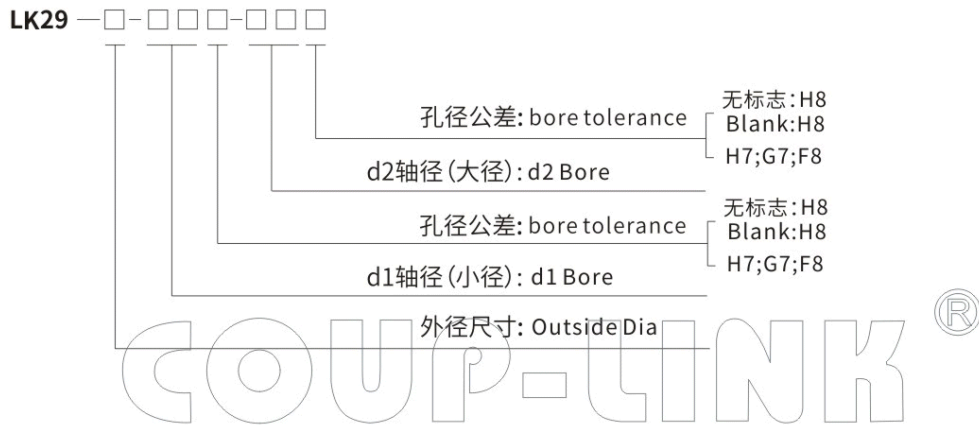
LK29 —□-□□□-□□□

孔径公差: bore tolerance

无标志:H8
Blank:H8
H7;G7;F8

d2轴径(大径): d2 Bore

孔径公差: bore tolerance

无标志:H8
Blank:H8
H7;G7;F8

d1轴径(小径): d1 Bore

外径尺寸: Outside Dia

COUP-LINK ®